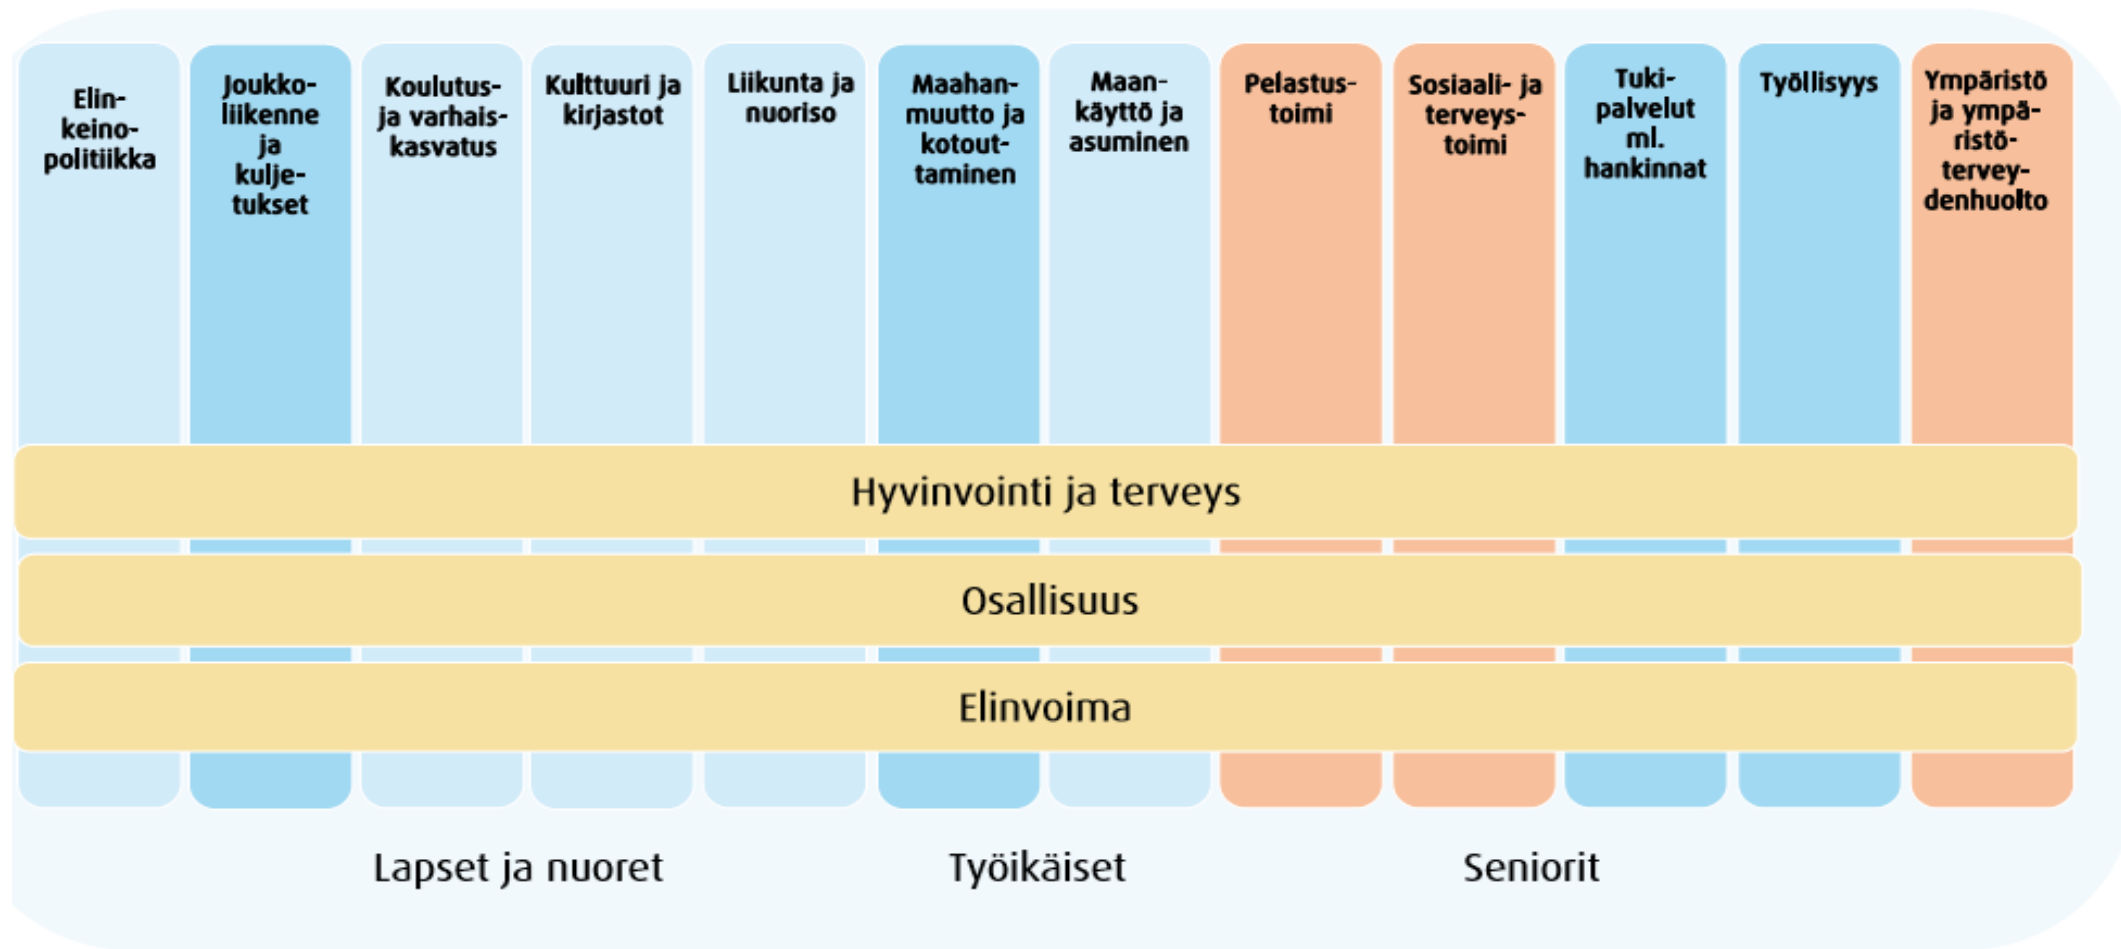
Elinkeinopolitiikka

Joukkoliikenne ja kuljetukset

Koulutus- ja varhaiskasvatus

Kulttuuri ja kirjastot

Liikunta ja nuoriso

Maahanmuutto ja kotouttaminen

Maankäyttö ja asuminen

Pelastustoimi

Sosiaali- ja terveystoimi

Tukipalvelut ml. hankinnat

Työllisyys

Ympäristö ja ympäristöterveydenhuolto

Hyvinvointi ja terveys

Osallisuus

Elinvoima

Lapset ja nuoret

Työikäiset

Seniorit